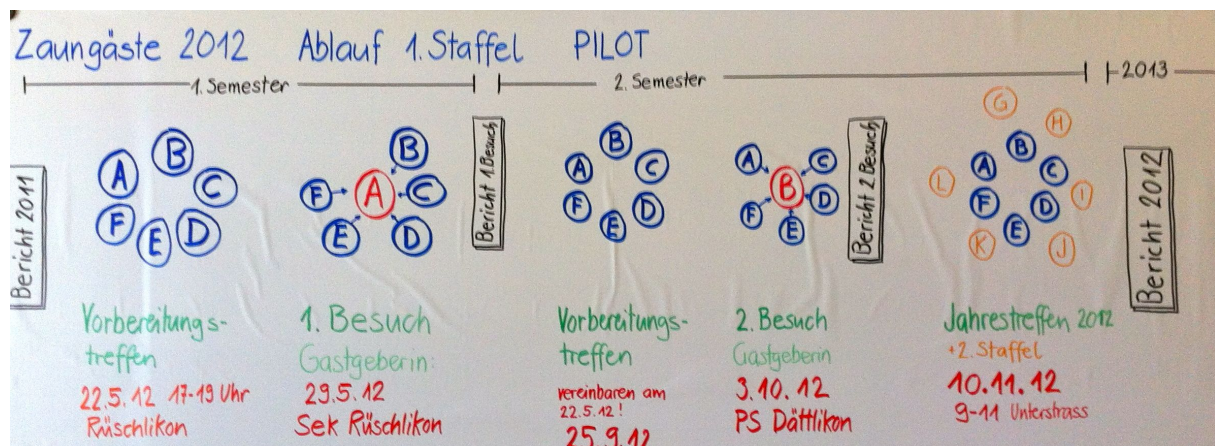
Zaungäste 2012 Ablauf 1. Staffel PILOT

1. Semester

2. Semester

2013

Bericht 2011

A B C D E F

Vorbereitungstreffen
22.5.12 17-19 Uhr
Rüschlikon

B C D E F A

1. Besuch
Gastgeberin:
29.5.12
Sek Rüschlikon

Bericht 1. Besuch

A B C D E F

Vorbereitungstreffen
vereinbaren am 22.5.12!
25.9.12

A B C D E F

2. Besuch
Gastgeberin
3.10.12
PS Dättlikon

Bericht 2. Besuch

G H A B C D E F L I K J

Jahrestreffen 2012
+2. Staffel
10.11.12
9-11 Unterstrass

Bericht 2012